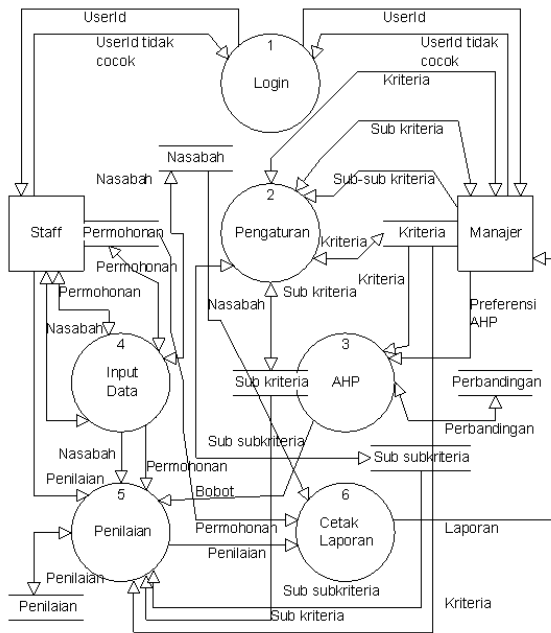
UserId
UserId tidak cocok
1
Login
UserId
UserId tidak cocok
Kriteria
Sub kriteria
Sub-sub kriteria
Nasabah
Nasabah
2
Pengaturan
Staff
Permohonan
Permohonan
Permohonan
Kriteria
Kriteria
Manajer
Kriteria
Nasabah
Sub kriteria
Preferensi AHP
Nasabah
4
Input Data
Sub kriteria
3
AHP
Perbandingan
Perbandingan
Sub subkriteria
Nasabah
Permohonan
Sub subkriteria
Penilaian
Bobot
5
Penilaian
Permohonan
6
Cetak Laporan
Laporan
Penilaian
Penilaian
Sub subkriteria
Penilaian
Sub kriteria
Kriteria